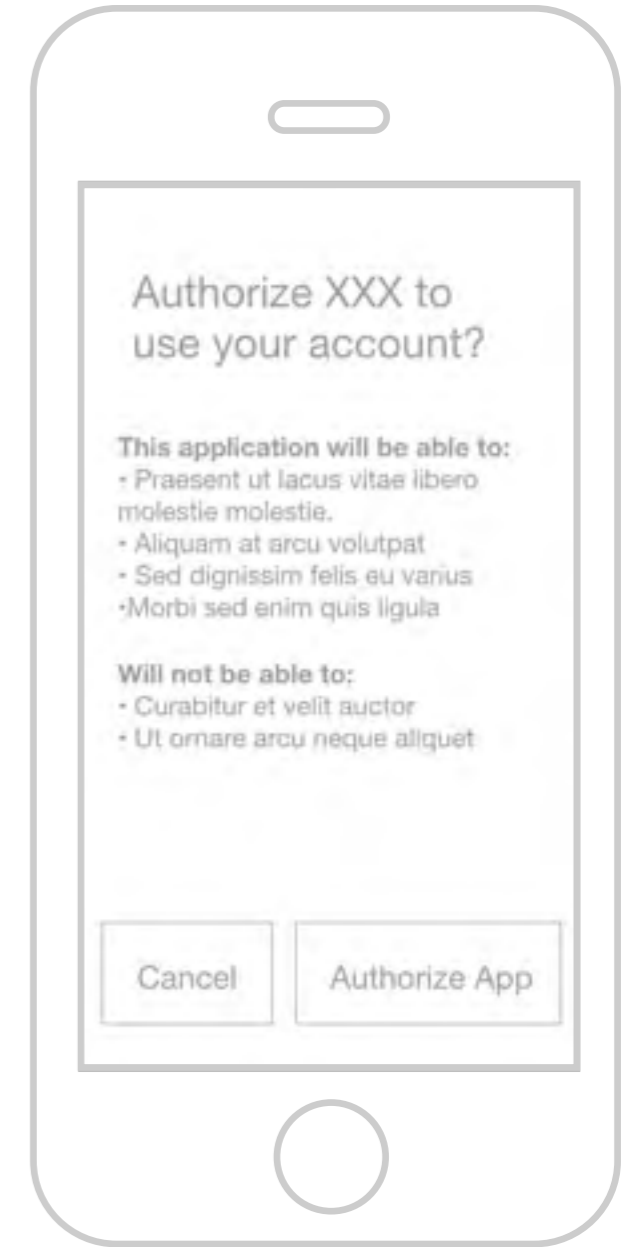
Authorize XXX to use your account?

This application will be able to:
• Praesent ut lacus vitae libero molestie molestie.
• Aliquam at arcu volutpat
• Sed dignissim felis eu varius
•Morbi sed enim quis ligula

Will not be able to:
• Curabitur et velit auctor
• Ut ornare arcu neque aliquet

Cancel

Authorize App